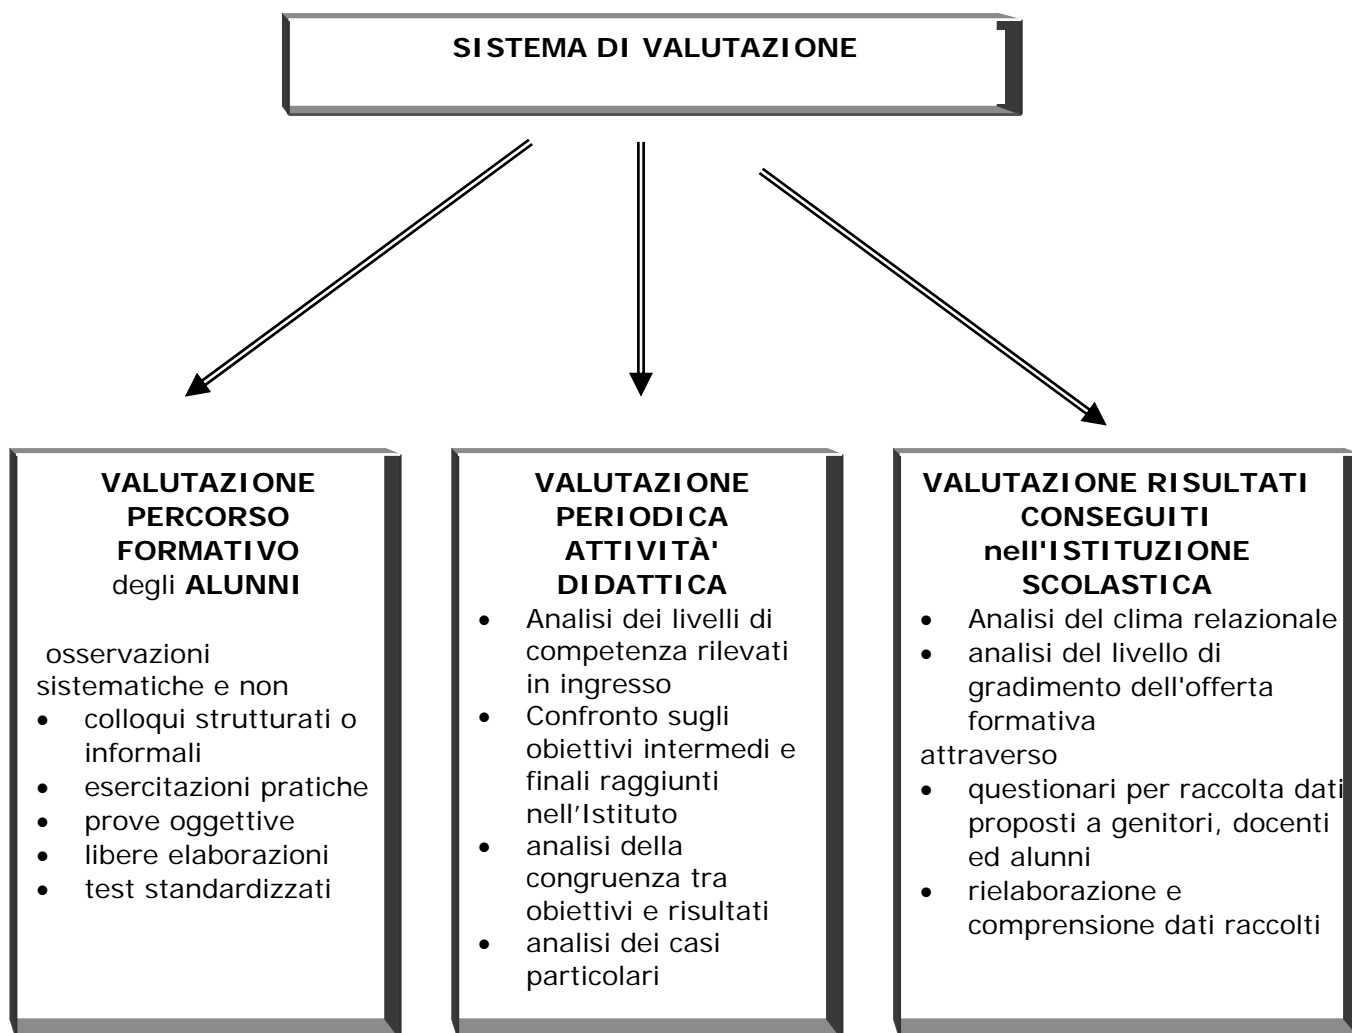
SISTEMA DI VALUTAZIONE

VALUTAZIONE PERCORSO FORMATIVO degli ALUNNI

osservazioni sistematiche e non
- colloqui strutturati o informali
- esercitazioni pratiche
- prove oggettive
- libere elaborazioni
- test standardizzati

VALUTAZIONE PERIODICA ATTIVITÀ' DIDATTICA
- Analisi dei livelli di competenza rilevati in ingresso
- Confronto sugli obiettivi intermedi e finali raggiunti nell'Istituto
- analisi della congruenza tra obiettivi e risultati
- analisi dei casi particolari

VALUTAZIONE RISULTATI CONSEGUITI nell'ISTITUZIONE SCOLASTICA
- Analisi del clima relazionale
- analisi del livello di gradimento dell'offerta formativa

attraverso
- questionari per raccolta dati proposti a genitori, docenti ed alunni
- rielaborazione e comprensione dati raccolti